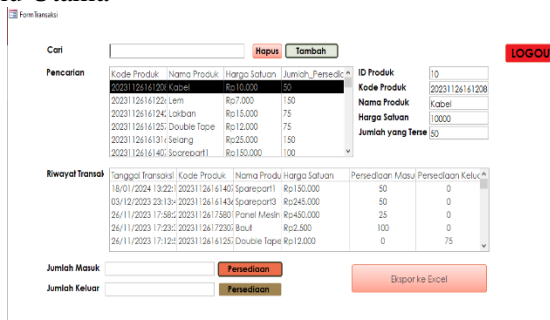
Form Transaksi

Cari

Hapus

Tambah

LOGOU

Pencarian

| Kode Produk | Nama Produk | Harga Satuan | Jumlah_Persedia |
|---|---|---|---|
| 2023112616120 | Kabel | Rp10.000 | 50 |
| 2023112616122 | Lem | Rp7.000 | 150 |
| 2023112616124 | Lakban | Rp15.000 | 75 |
| 2023112616125 | Double Tape | Rp12.000 | 75 |
| 2023112616131 | Selang | Rp25.000 | 150 |
| 2023112616140 | Scorepart1 | Rp150.000 | 100 |

ID Produk 10

Kode Produk 20231126161208

Nama Produk Kabel

Harga Satuan 10000

Jumlah yang Terse 50

Riwayat Transak

| Tanggal Transaksi | Kode Produk | Nama Produ | Harga Satuan | Persediaan Masu | Persediaan Kelua |
|---|---|---|---|---|---|
| 18/01/2024 13:22 | 2023112616140 | Sparepart1 | Rp150.000 | 50 | 0 |
| 03/12/2023 23:13 | 2023112616143 | Sparepart3 | Rp245.000 | 50 | 0 |
| 26/11/2023 17:58 | 2023112617580 | Panel Mesin | Rp450.000 | 25 | 0 |
| 26/11/2023 17:23 | 2023112617230 | Baut | Rp2.500 | 100 | 0 |
| 26/11/2023 17:12 | 2023112616125 | Double Tape | Rp12.000 | 0 | 75 |

Jumlah Masuk

Persediaan

Jumlah Keluar

Persediaan

Ekspor ke Excel